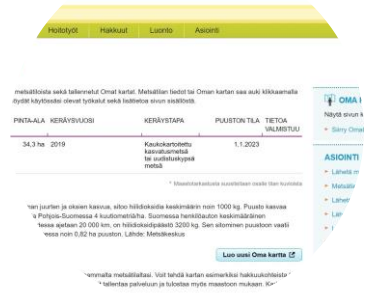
Hoitotyöt Hakkuut Luonto Asiointi

metsätiloista sekä tallennetut Omat kartat. Metsätilan tiedot tai Oman kartan saa auki klikkaamalla öydät käytössäsi olevat työkalut sekä lisätietoa sivun sisällöstä.

| PINTA-ALA | KERÄYSVUOSI | KERÄYSTAPA | PUUSTON TILA | TIETOA VALMISTUU |
|---|---|---|---|---|
| 34,3 ha | 2019 | Kaukokartoitettu kasvatusmetsä tai uudistuskypsä metsä | 1.1.2023 | |

* Maastotarkastusta suositellaan ennen tilan toimintaa

nan juurten ja oksien kasvua, sitoo hiilidioksidia keskimäärin noin 1000 kg. Puusto kasvaa a Pohjois-Suomessa 4 kuutiometriä/ha. Suomessa henkilöauton keskimääräinen tessa ajetaan 20 000 km, on hiilidioksidipäästö 3200 kg. Sen sitomiseen puustoon vaadi tessa noin 0,82 ha puuston. Lähde: Metsäkeskus

Luo uusi Oma kartta

ammalta metsätilaltasi. Voit tehdä kartan esimerkiksi hakkuukohteista tallentaa palveluun ja tulostaa myös maastoon mukaan. K

OMA
Näytä sivun k
Siirry Oma

ASIOINTI
Lähetä m
Metsälin
Lähet
Lai